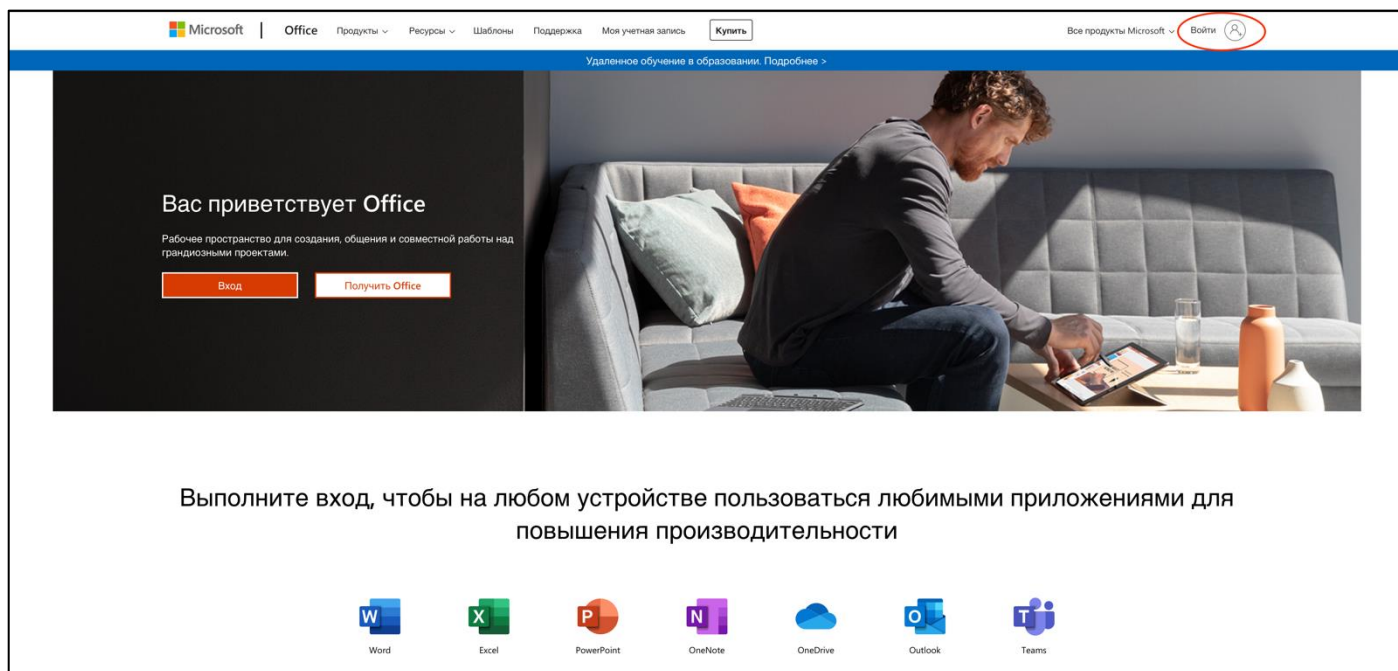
Microsoft | Office Продукты Ресурсы Шаблоны Поддержка Моя учетная запись Купить Все продукты Microsoft Войти

Удаленное обучение в образовании. Подробнее >

Вас приветствует Office

Рабочее пространство для создания, общения и совместной работы над грандиозными проектами.

Вход Получить Office

Выполните вход, чтобы на любом устройстве пользоваться любимыми приложениями для повышения производительности

Word Excel PowerPoint OneNote OneDrive Outlook Teams